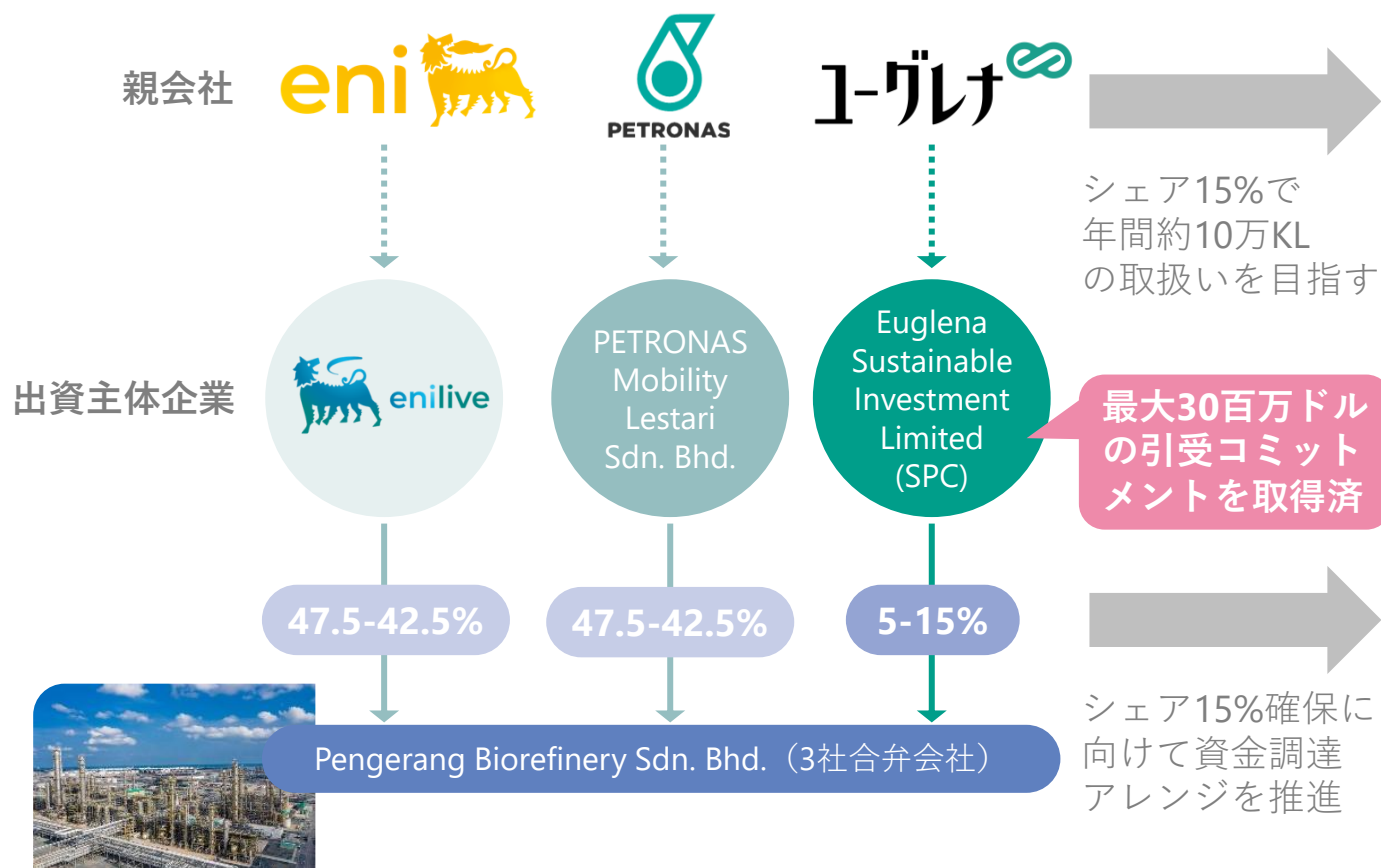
親会社

eni

PETRONAS

ユーグレナ

シェア15%で
年間約10万KL
の取扱いを目指す

出資主体企業

enilive

PETRONAS Mobility Lestari Sdn. Bhd.

Euglena Sustainable Investment Limited (SPC)

最大30百万ドルの引受コミットメントを取得済

47.5-42.5%

47.5-42.5%

5-15%

シェア15%確保に
向けて資金調達
アレンジを推進

Pengerang Biorefinery Sdn. Bhd.（3社合弁会社）